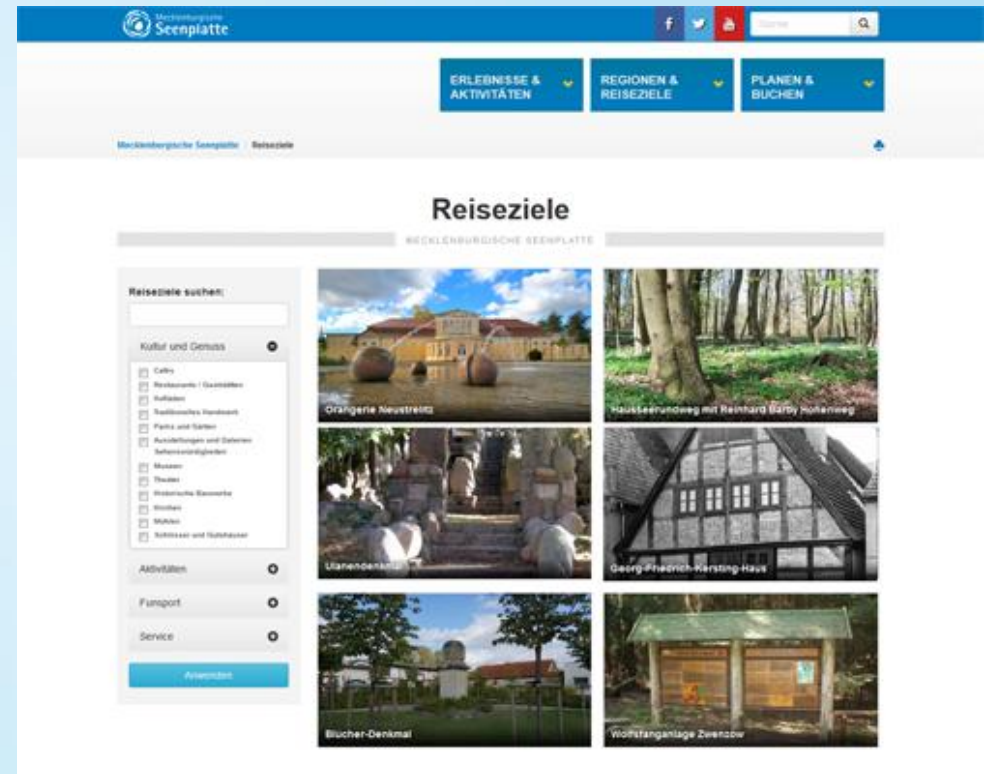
Mecklenburgische Seenplatte

Suche

ERLEBNISSE & AKTIVITÄTEN

REGIONEN & REISEZIELE

PLANEN & BUCHEN

Mecklenburgische Seenplatte | Reiseziele

Reiseziele

MECKLENBURGISCHE SEENPLATTE

Reiseziele suchen:

Kultur und Genuss

Cafés
Restaurants / Gaststätten
Hofläden
Traditionelles Handwerk
Parks und Gärten
Ausstellungen und Galerien
Sehenswürdigkeiten
Museen
Theater
Historische Bauwerke
Kirchen
Mühlen
Schlösser und Gutshäuser

Aktivitäten

Funsport

Service

Anwenden

Orangerie Neustrelitz

Hausseerundweg mit Reinhard Barby Hohenweg

Ulanendenkmal

Georg-Friedrich-Kersting-Haus

Blücher-Denkmal

Wolfsfanganlage Zwenzow